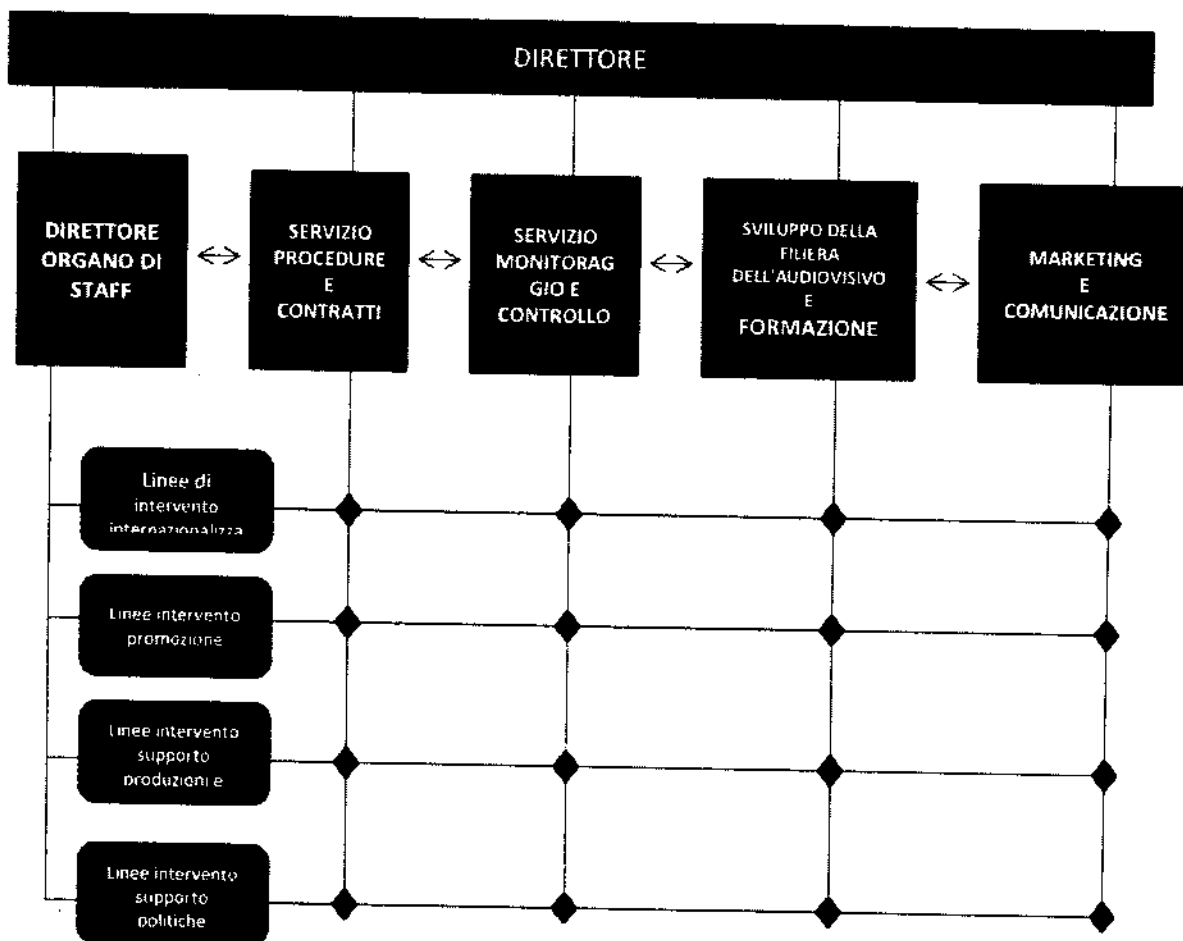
DIRETTORE

DIRETTORE ORGANO DI STAFF

SERVIZIO PROCEDURE E CONTRATTI

SERVIZIO MONITORAGGIO E CONTROLLO

SVILUPPO DELLA FILIERA DELL'AUDIOVISIVO E FORMAZIONE

MARKETING E COMUNICAZIONE

Linee di intervento internazionalizza

Linee intervento promozione

Linee intervento supporto produzioni e

Linee intervento supporto politiche